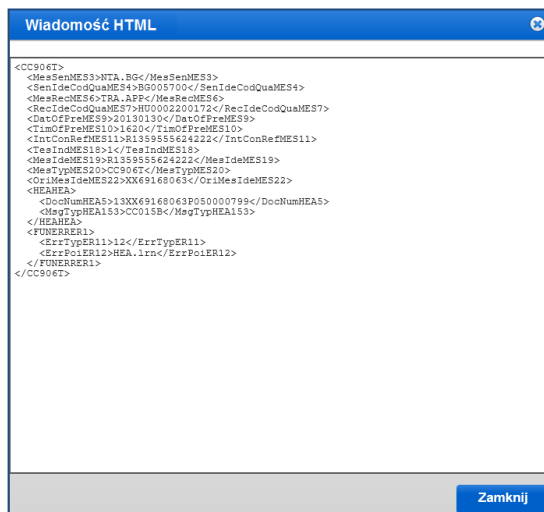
Wiadomość HTML

<CC906T>
<MesSenMES3>NTA.BG</MesSenMES3>
<SenIdeCodQuaMES4>BG005700</SenIdeCodQuaMES4>
<MesRecMES6>TRA.APP</MesRecMES6>
<RecIdeCodQuaMES7>HU0002200172</RecIdeCodQuaMES7>
<DatOfPreMES9>20130130</DatOfPreMES9>
<TimOfPreMES10>1620</TimOfPreMES10>
<IntConRefMES11>R1359555624222</IntConRefMES11>
<TesIndMES18>1</TesIndMES18>
<MesIdeMES19>R1359555624222</MesIdeMES19>
<MesTypMES20>CC906T</MesTypMES20>
<OriMesIdeMES22>XX69168063</OriMesIdeMES22>
<HEAHEA>
<DocNumHEA5>13XX69168063P050000799</DocNumHEA5>
<MsgTypHEA153>CC015B</MsgTypHEA153>
</HEAHEA>
<FUNERRER1>
<ErrTypER11>12</ErrTypER11>
<ErrPoiER12>HEA.lrn</ErrPoiER12>
</FUNERRER1>
</CC906T>

Zamknij